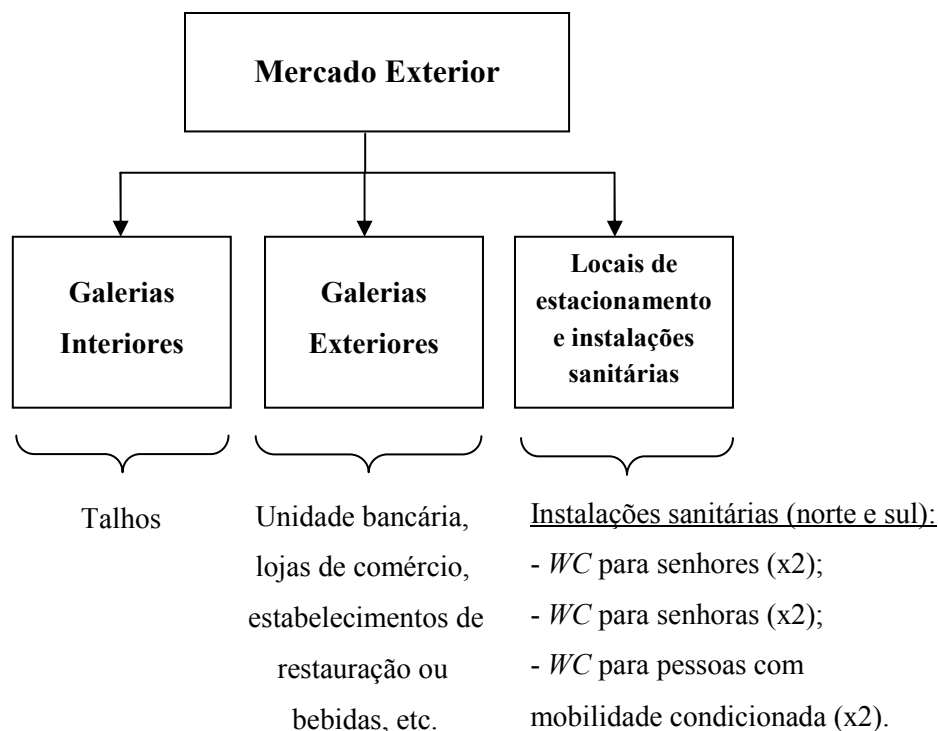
Mercado Exterior

Galerias Interiores

Galerias Exteriores

Locais de estacionamento e instalações sanitárias

Talhos

Unidade bancária, lojas de comércio, estabelecimentos de restauração ou bebidas, etc.

Instalações sanitárias (norte e sul):
- *WC* para senhores (x2);
- *WC* para senhoras (x2);
- *WC* para pessoas com mobilidade condicionada (x2).